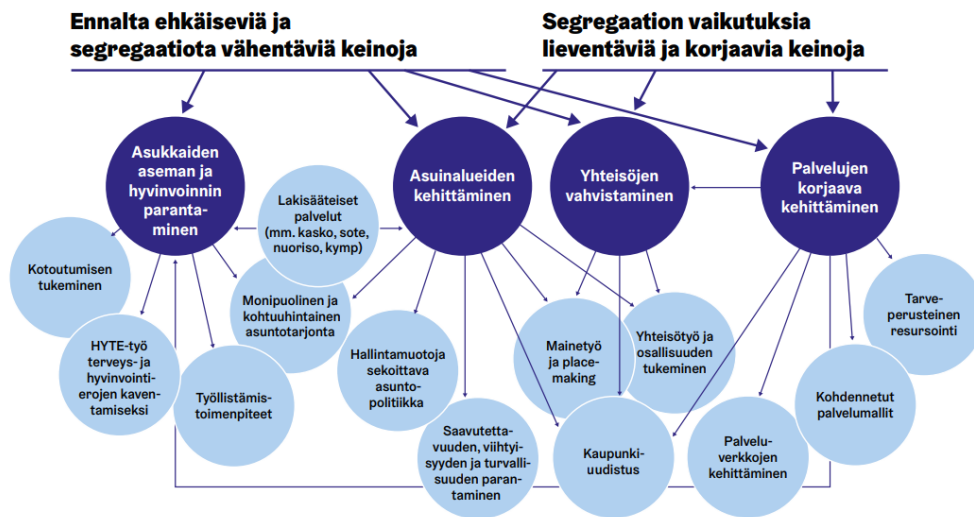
Ennalta ehkäiseviä ja segregaatiota vähentäviä keinoja

Segregaation vaikutuksia lieventäviä ja korjaavia keinoja

Asukkaiden aseman ja hyvinvoinnin parantaminen

Asuinalueiden kehittäminen

Yhteisöjen vahvistaminen

Palvelujen korjaava kehittäminen

Lakisääteiset palvelut (mm. kasko, sote, nuoriso, kymp)

Kotoutumisen tukeminen

Monipuolinen ja kohtuuhintainen asuntotarjonta

Tarveperusteinen resursointi

HYTE-työ terveys- ja hyvinvointierojen kaventamiseksi

Työllistämistoimenpiteet

Hallintamuotoja sekoittava asuntopolitiikka

Mainetyö ja placemaking

Yhteisötyö ja osallisuuden tukeminen

Kohdennetut palvelumallit

Saavutettavuuden, viihtyisyyden ja turvallisuuden parantaminen

Kaupunkiuudistus

Palveluverkkojen kehittäminen